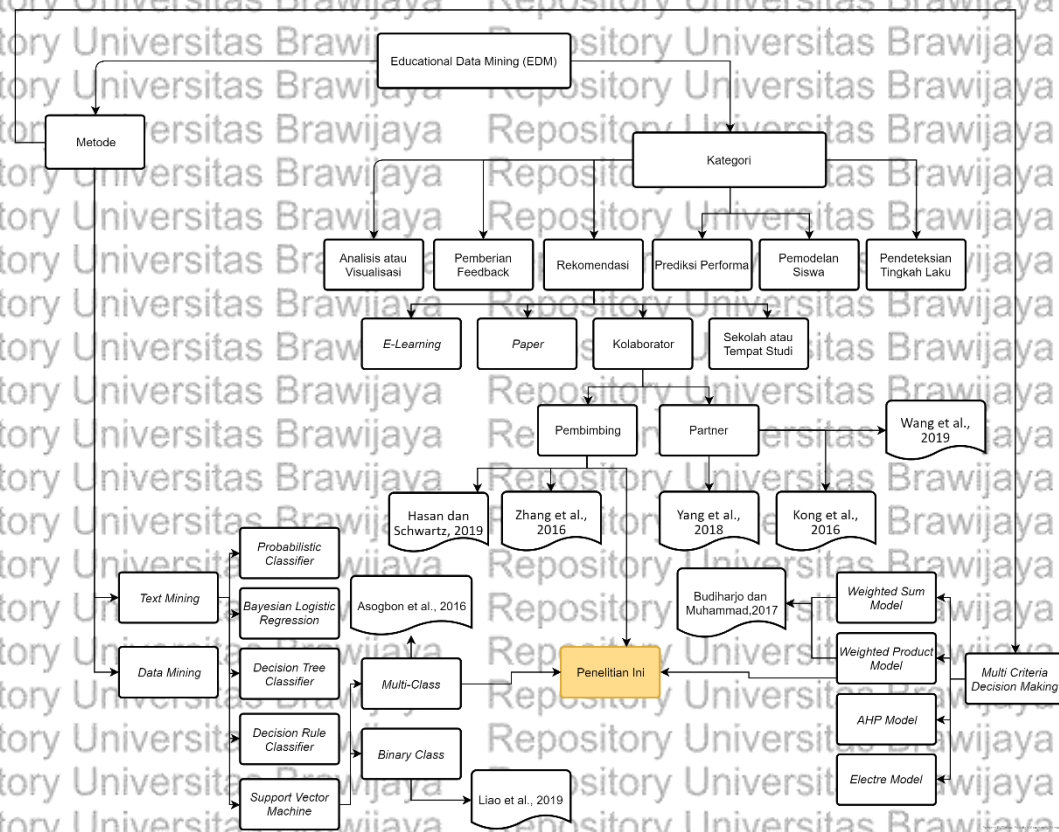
Educational Data Mining (EDM)

Metode

Kategori

Analisis atau Visualisasi

Pemberian Feedback

Rekomendasi

Prediksi Performa

Pemodelan Siswa

Pendeteksian Tingkah Laku

E-Learning

Paper

Kolaborator

Sekolah atau Tempat Studi

Pembimbing

Partner

Wang et al., 2019

Hasan dan Schwartz, 2019

Zhang et al., 2016

Yang et al., 2018

Kong et al., 2016

Text Mining

Data Mining

Probabilistic Classifier

Bayesian Logistic Regression

Decision Tree Classifier

Decision Rule Classifier

Support Vector Machine

Asogbon et al., 2016

Multi-Class

Binary Class

Liao et al., 2019

Penelitian Ini

Budiharjo dan Muhammad,2017

Weighted Sum Model

Weighted Product Model

AHP Model

Electre Model

Multi Criteria Decision Making

Repository Universitas Brawijaya